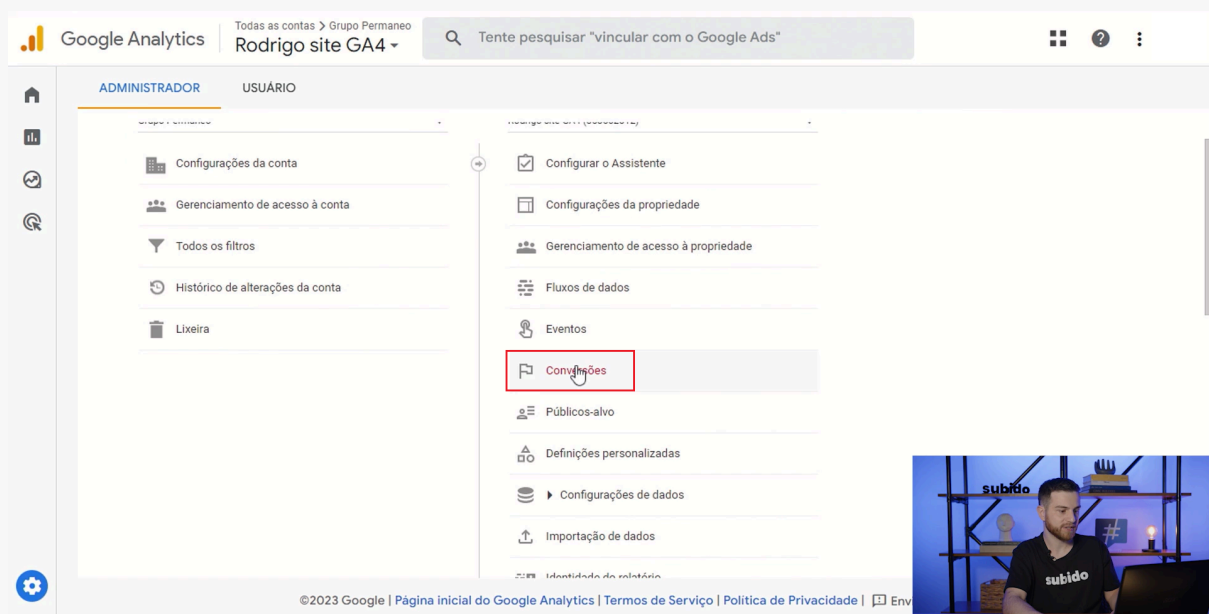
Google Analytics

Todas as contas > Grupo Permaneo
Rodrigo site GA4

Tente pesquisar "vincular com o Google Ads"

ADMINISTRADOR USUÁRIO

Configurações da conta
Gerenciamento de acesso à conta
Todos os filtros
Histórico de alterações da conta
Lixeira

Configurar o Assistente
Configurações da propriedade
Gerenciamento de acesso à propriedade
Fluxos de dados
Eventos
Conversões
Públicos-alvo
Definições personalizadas
Configurações de dados
Importação de dados
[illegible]

subido
subido

©2023 Google | Página inicial do Google Analytics | Termos de Serviço | Política de Privacidade | Env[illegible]